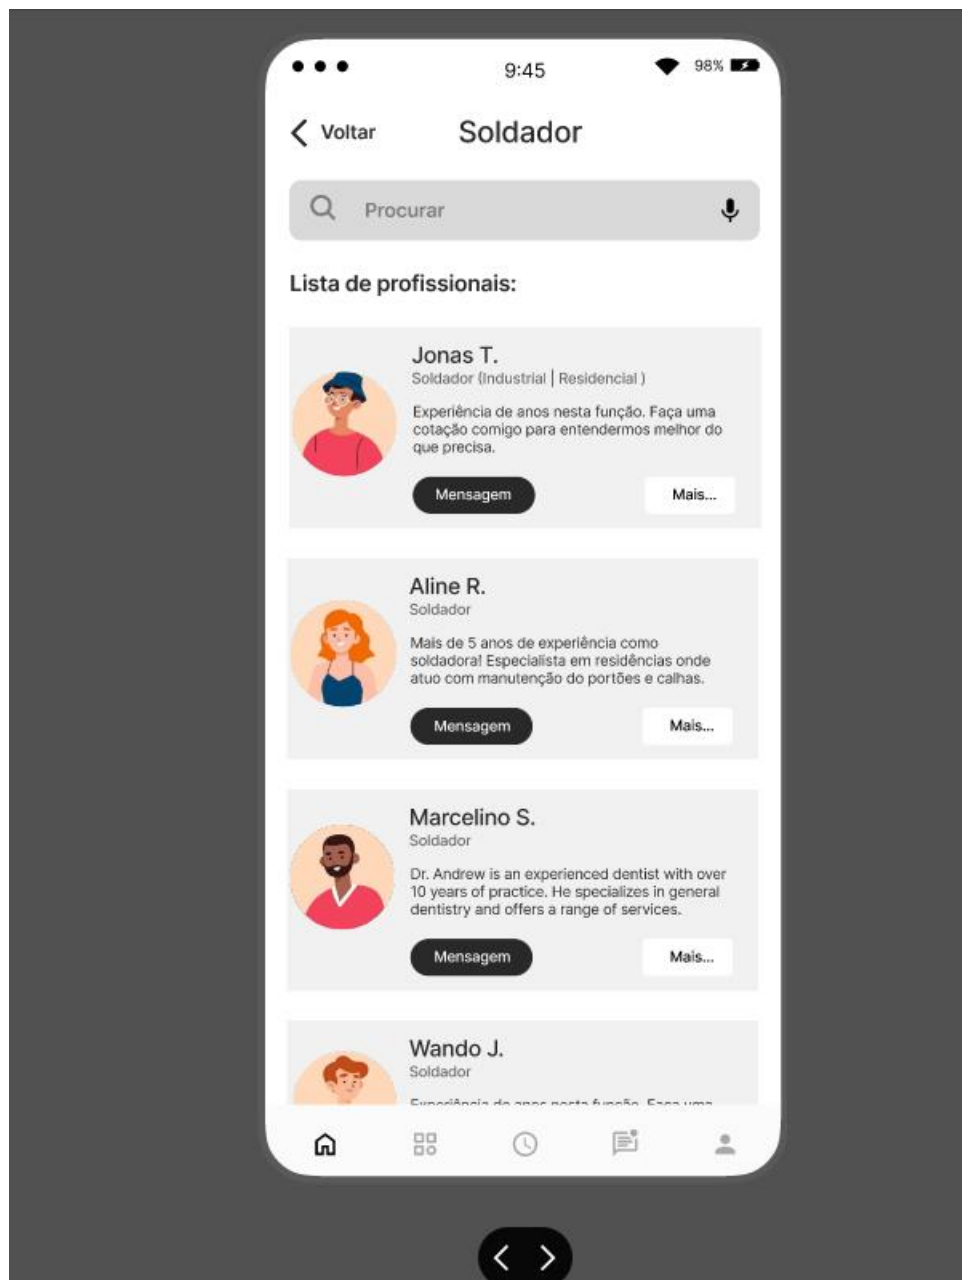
9:45

98%

Voltar

Soldador

Procurar

Lista de profissionais:

Jonas T.
Soldador (Industrial | Residencial )

Experiência de anos nesta função. Faça uma cotação comigo para entendermos melhor do que precisa.

Mensagem

Mais...

Aline R.
Soldador

Mais de 5 anos de experiência como soldadora! Especialista em residências onde atuo com manutenção do portões e calhas.

Mensagem

Mais...

Marcelino S.
Soldador

Dr. Andrew is an experienced dentist with over 10 years of practice. He specializes in general dentistry and offers a range of services.

Mensagem

Mais...

Wando J.
Soldador

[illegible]